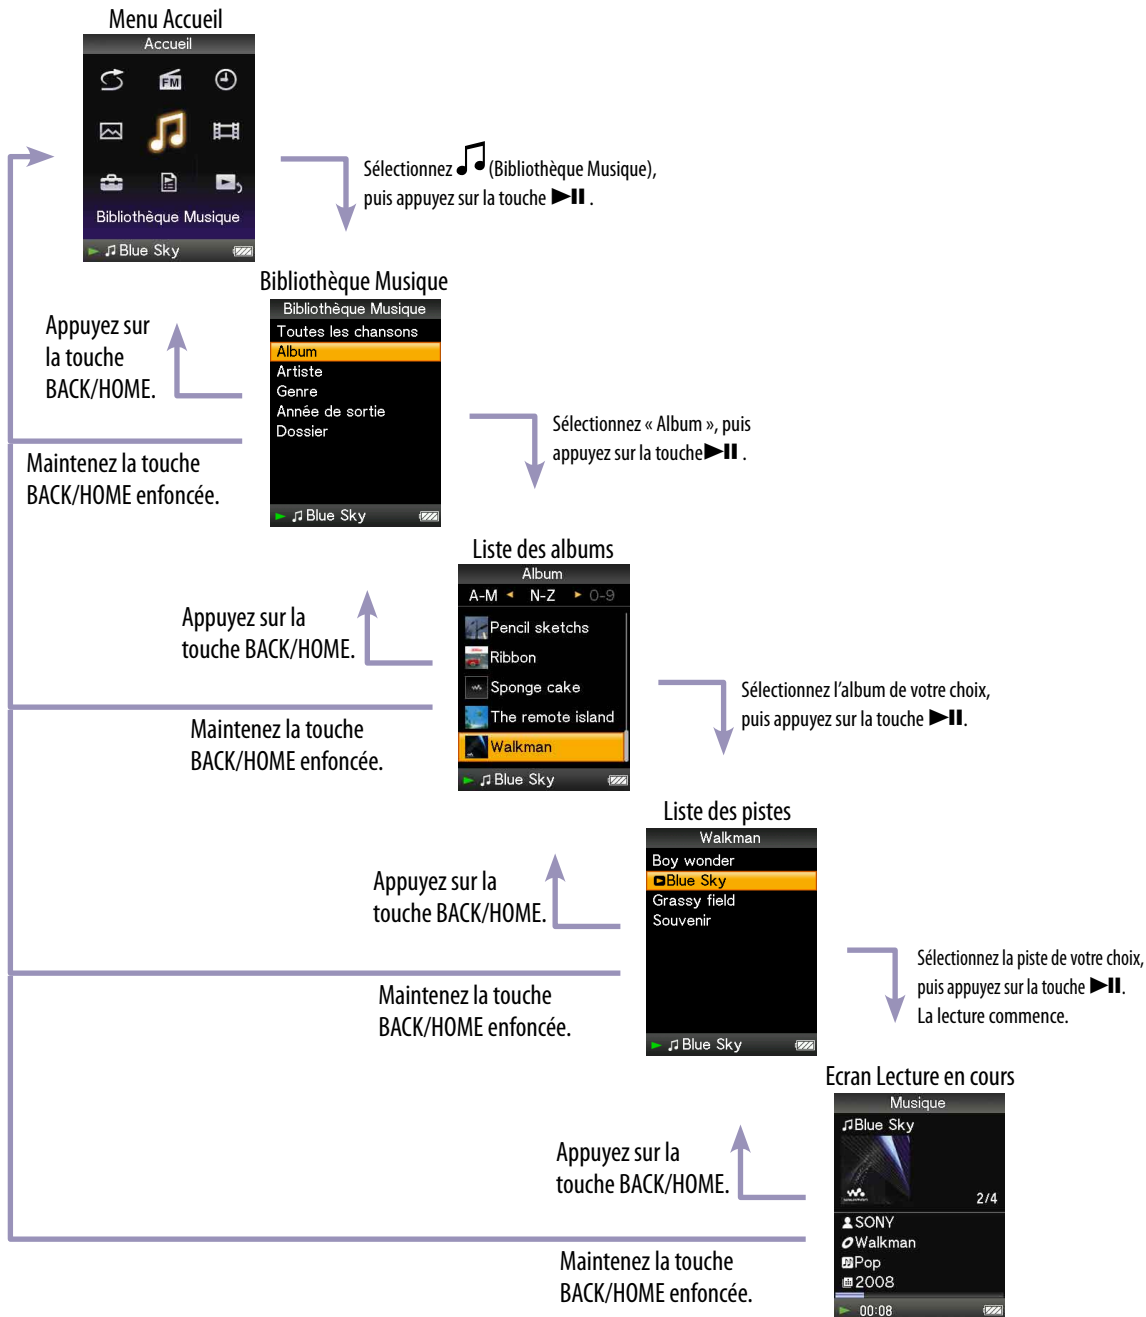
Menu Accueil

Accueil

FM

Bibliothèque Musique

♫ Blue Sky

Sélectionnez ♫ (Bibliothèque Musique), puis appuyez sur la touche ►II .

Bibliothèque Musique

Bibliothèque Musique

Toutes les chansons
Album
Artiste
Genre
Année de sortie
Dossier

♫ Blue Sky

Appuyez sur la touche BACK/HOME.

Maintenez la touche BACK/HOME enfoncée.

Sélectionnez « Album », puis appuyez sur la touche ►II .

Liste des albums

Album

A-M N-Z 0-9

Pencil sketchs
Ribbon
Sponge cake
The remote island
Walkman

♫ Blue Sky

Appuyez sur la touche BACK/HOME.

Maintenez la touche BACK/HOME enfoncée.

Sélectionnez l'album de votre choix, puis appuyez sur la touche ►II.

Liste des pistes

Walkman

Boy wonder
Blue Sky
Grassy field
Souvenir

♫ Blue Sky

Appuyez sur la touche BACK/HOME.

Maintenez la touche BACK/HOME enfoncée.

Sélectionnez la piste de votre choix, puis appuyez sur la touche ►II. La lecture commence.

Ecran Lecture en cours

Musique

♫Blue Sky

2/4

SONY
Walkman
Pop
2008

00:08

Appuyez sur la touche BACK/HOME.

Maintenez la touche BACK/HOME enfoncée.